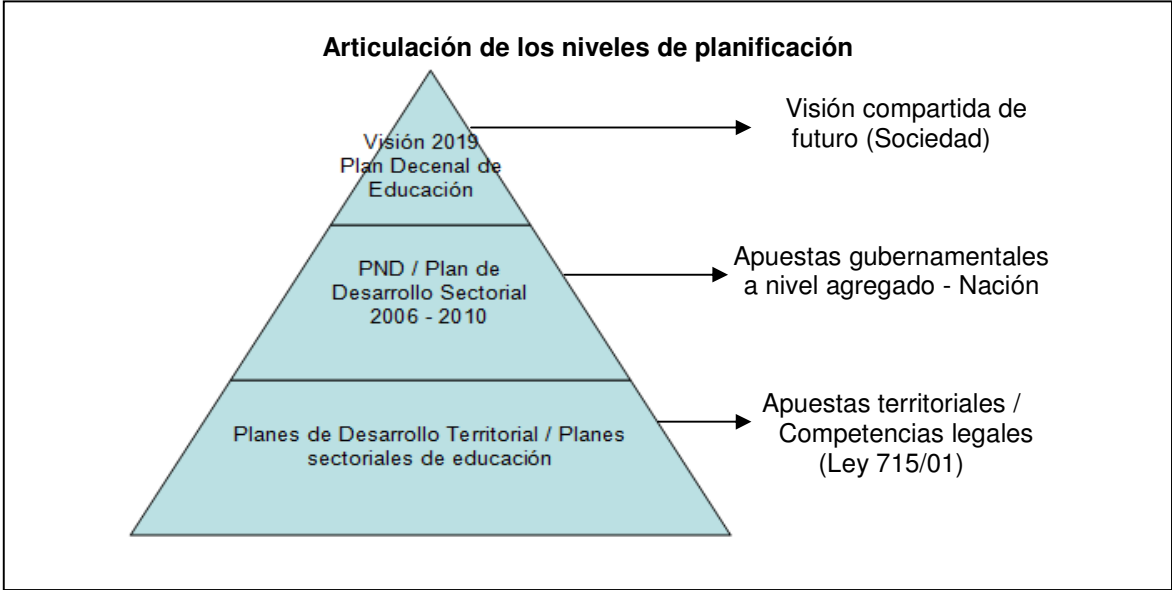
Articulación de los niveles de planificación

Visión 2019
Plan Decenal de
Educación

Visión compartida de futuro (Sociedad)

PND / Plan de
Desarrollo Sectorial
2006 - 2010

Apuestas gubernamentales a nivel agregado - Nación

Planes de Desarrollo Territorial / Planes sectoriales de educación

Apuestas territoriales / Competencias legales (Ley 715/01)